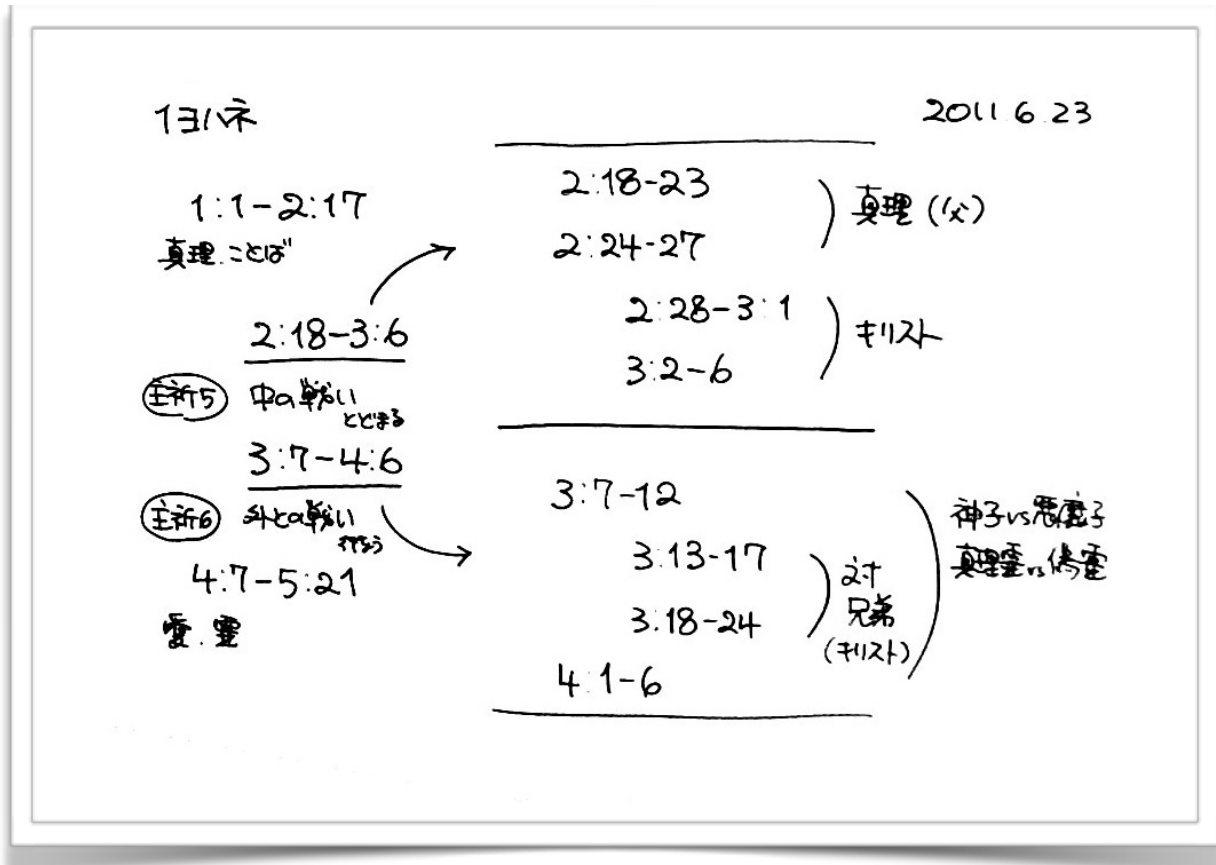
1ヨハネ

2011 6.23

1:1−2:17
真理.ことば

2:18−3:6

主祈5 中の戦い
とどまる

3:7−4:6

主祈6 外との戦い
行なう

4:7−5:21
愛.霊

2:18-23
2:24-27
真理(父)

2:28-3:1
3:2-6
キリスト

3:7-12
3:13-17
3:18-24
4:1-6
対 兄弟 (キリスト)
神子vs悪魔子
真理霊vs偽霊